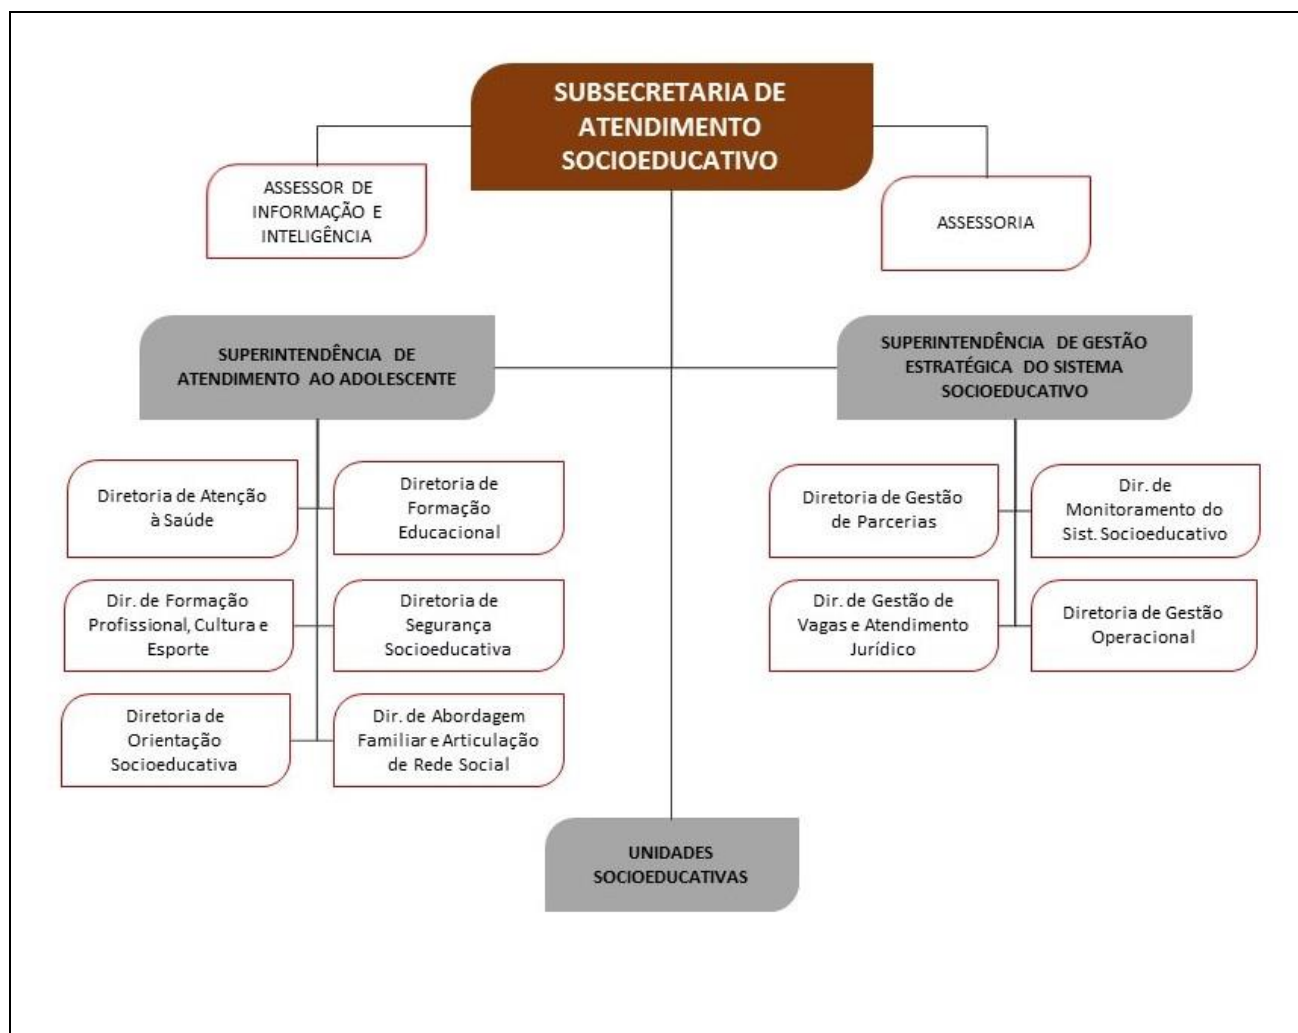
SUBSECRETARIA DE ATENDIMENTO SOCIOEDUCATIVO

ASSESSOR DE INFORMAÇÃO E INTELIGÊNCIA

ASSESSORIA

SUPERINTENDÊNCIA DE ATENDIMENTO AO ADOLESCENTE

Diretoria de Atenção à Saúde

Diretoria de Formação Educacional

Dir. de Formação Profissional, Cultura e Esporte

Diretoria de Segurança Socioeducativa

Diretoria de Orientação Socioeducativa

Dir. de Abordagem Familiar e Articulação de Rede Social

SUPERINTENDÊNCIA DE GESTÃO ESTRATÉGICA DO SISTEMA SOCIOEDUCATIVO

Diretoria de Gestão de Parcerias

Dir. de Monitoramento do Sist. Socioeducativo

Dir. de Gestão de Vagas e Atendimento Jurídico

Diretoria de Gestão Operacional

UNIDADES SOCIOEDUCATIVAS